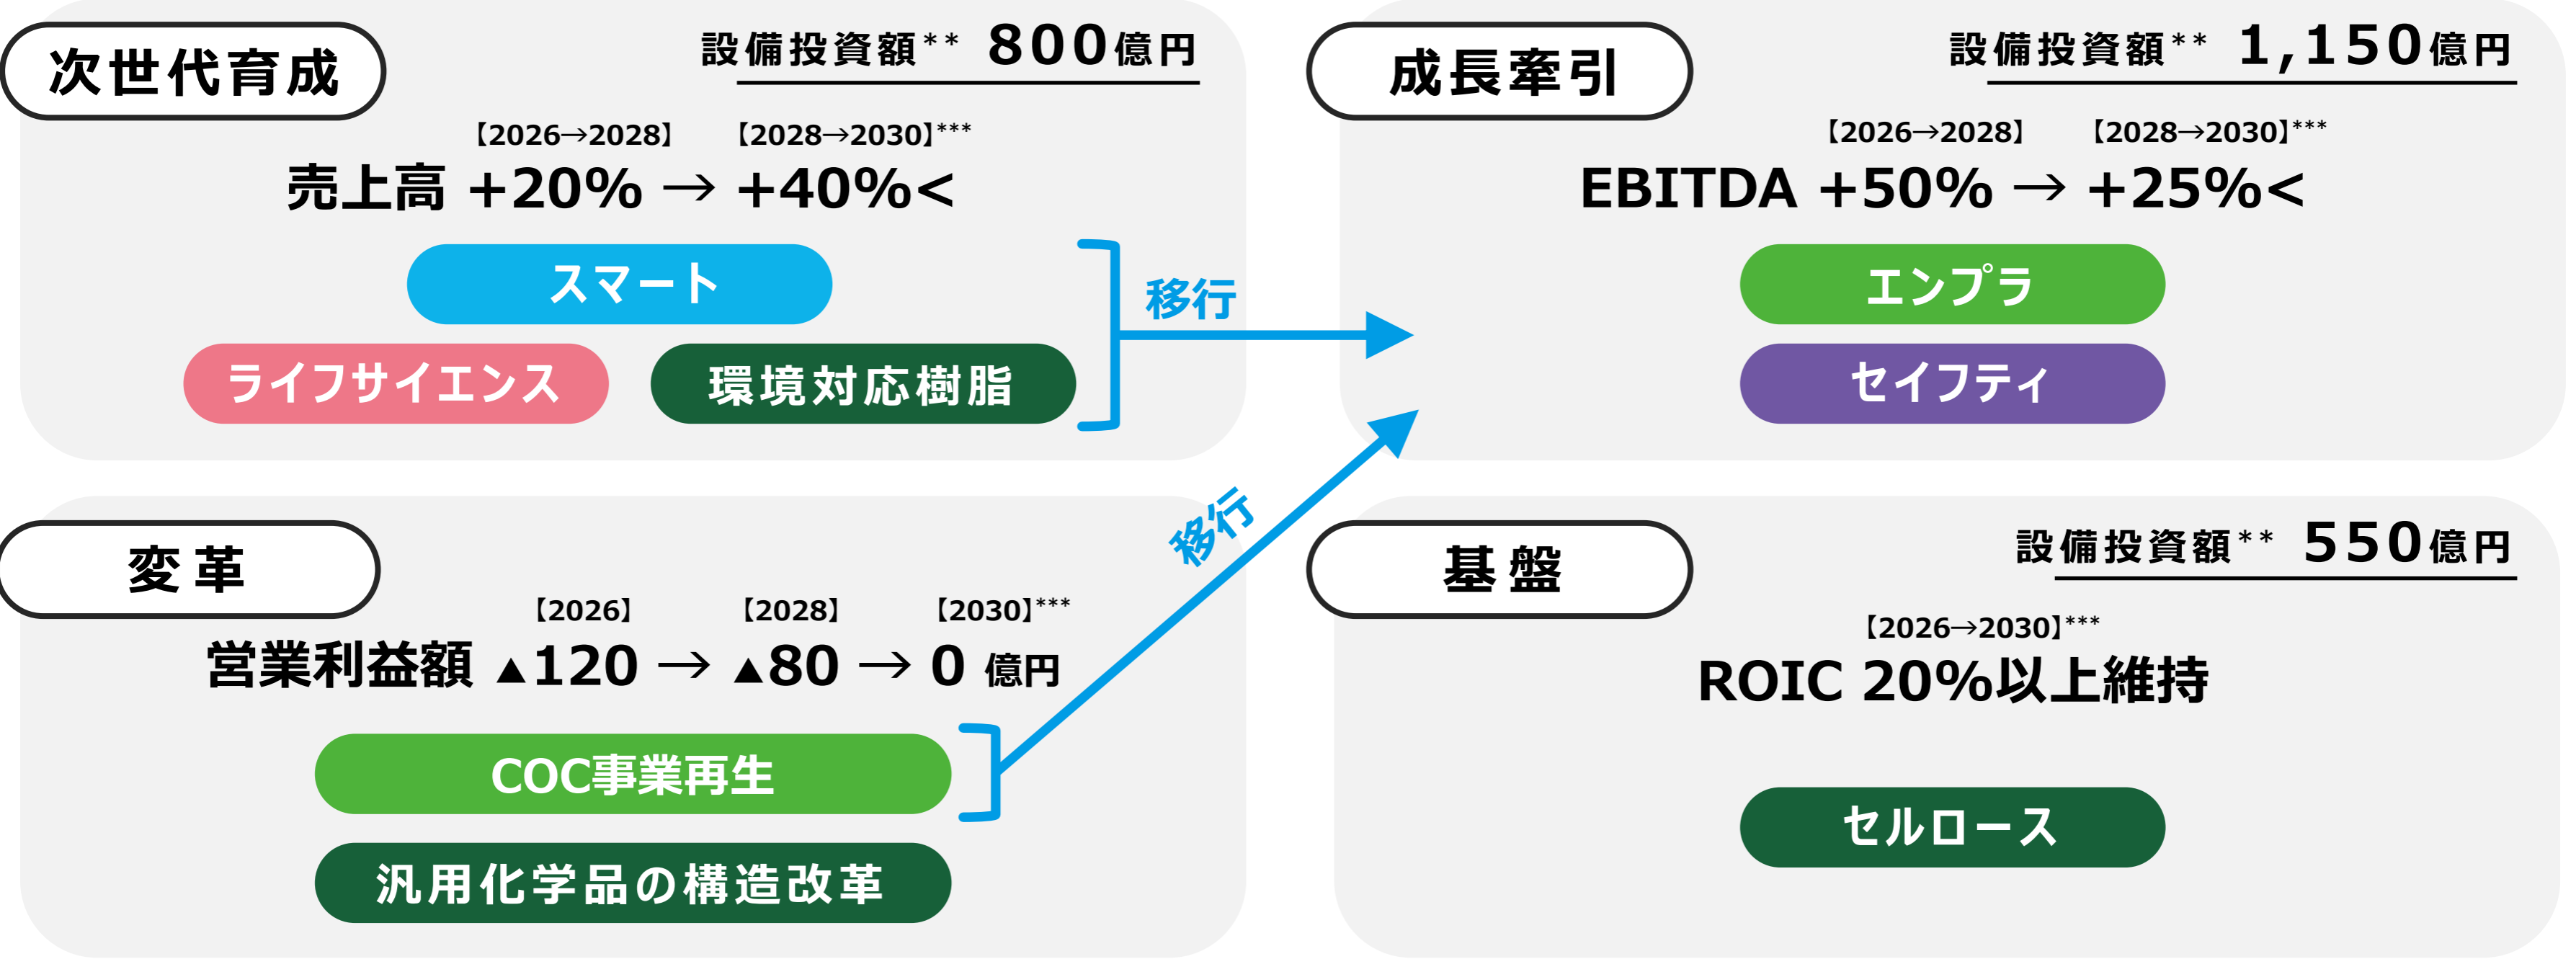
次世代育成

設備投資額** 800億円

【2026→2028】 【2028→2030】***

売上高 +20% → +40%<

スマート

ライフサイエンス

環境対応樹脂

移行

成長牽引

設備投資額** 1,150億円

【2026→2028】 【2028→2030】***

EBITDA +50% → +25%<

エンプラ

セイフティ

変革

【2026】 【2028】 【2030】***

営業利益額 ▲120 → ▲80 → 0 億円

COC事業再生

汎用化学品の構造改革

移行

基盤

設備投資額** 550億円

【2026→2030】***

ROIC 20%以上維持

セルロース